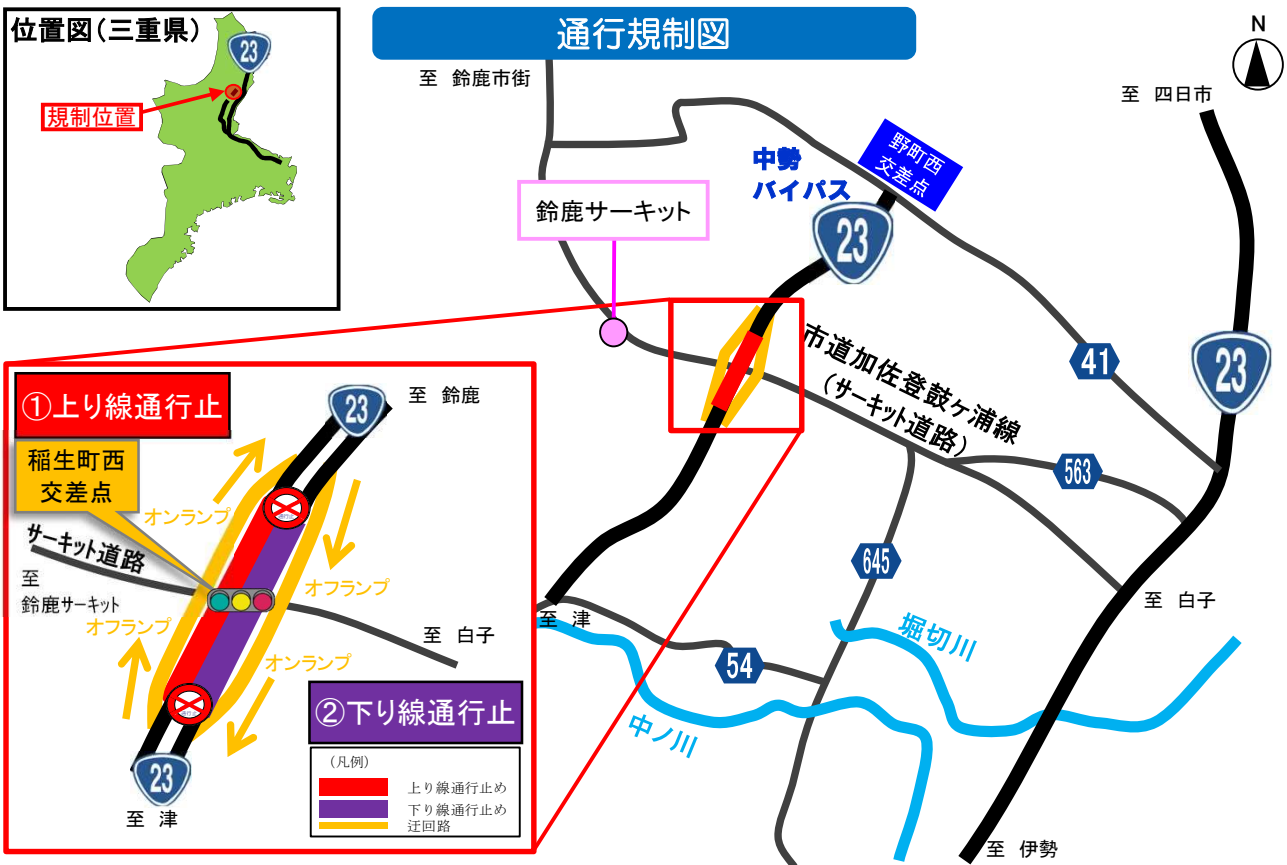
位置図（三重県）

23

規制位置

通行規制図

N

至　鈴鹿市街

至　四日市

中勢
バイパス

野町西
交差点

鈴鹿サーキット

23

市道加佐登鼓ヶ浦線
（サーキット道路）

41

23

563

645

至　白子

至　津

54

堀切川

中ノ川

至　伊勢

①上り線通行止

23

至　鈴鹿

稲生町西
交差点

オンランプ

サーキット道路

至
鈴鹿サーキット

オフランプ

オフランプ

至　白子

オンランプ

②下り線通行止

23

至　津

（凡例）
上り線通行止め
下り線通行止め
迂回路